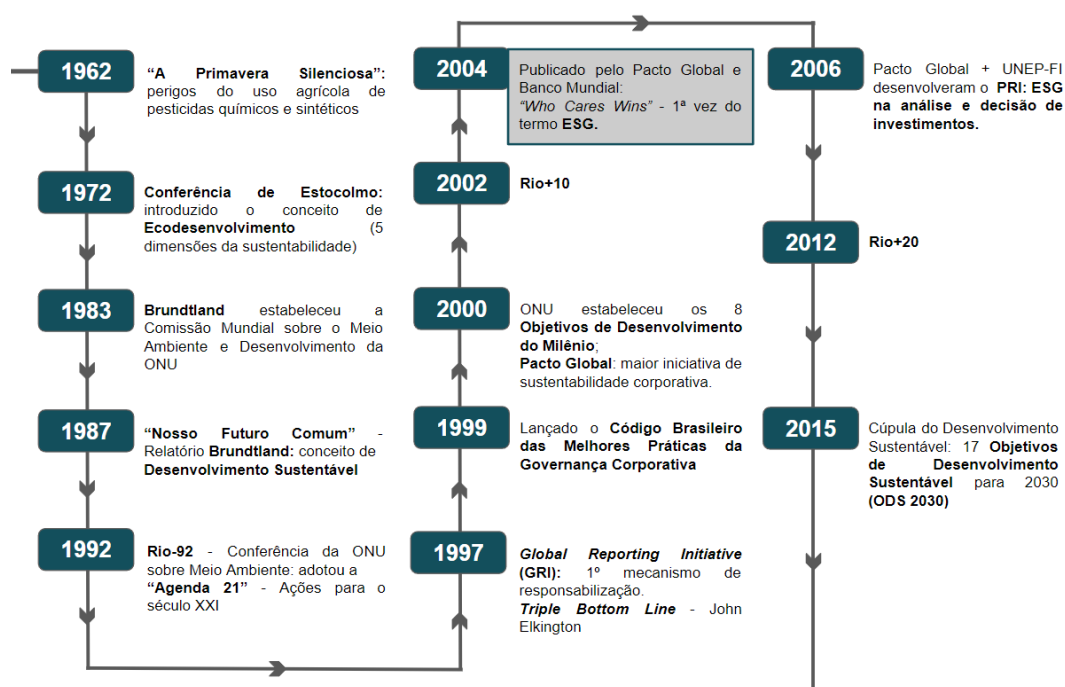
1962
"A Primavera Silenciosa": perigos do uso agrícola de pesticidas químicos e sintéticos

1972
Conferência de Estocolmo: introduzido o conceito de Ecodesenvolvimento (5 dimensões da sustentabilidade)

1983
Brundtland estabeleceu a Comissão Mundial sobre o Meio Ambiente e Desenvolvimento da ONU

1987
"Nosso Futuro Comum" - Relatório Brundtland: conceito de Desenvolvimento Sustentável

1992
Rio-92 - Conferência da ONU sobre Meio Ambiente: adotou a "Agenda 21" - Ações para o século XXI

1997
Global Reporting Initiative (GRI): 1º mecanismo de responsabilização.
Triple Bottom Line - John Elkington

1999
Lançado o Código Brasileiro das Melhores Práticas da Governança Corporativa

2000
ONU estabeleceu os 8 Objetivos de Desenvolvimento do Milênio;
Pacto Global: maior iniciativa de sustentabilidade corporativa.

2002
Rio+10

2004
Publicado pelo Pacto Global e Banco Mundial:
"Who Cares Wins" - 1ª vez do termo ESG.

2006
Pacto Global + UNEP-FI desenvolveram o PRI: ESG na análise e decisão de investimentos.

2012
Rio+20

2015
Cúpula do Desenvolvimento Sustentável: 17 Objetivos de Desenvolvimento Sustentável para 2030 (ODS 2030)